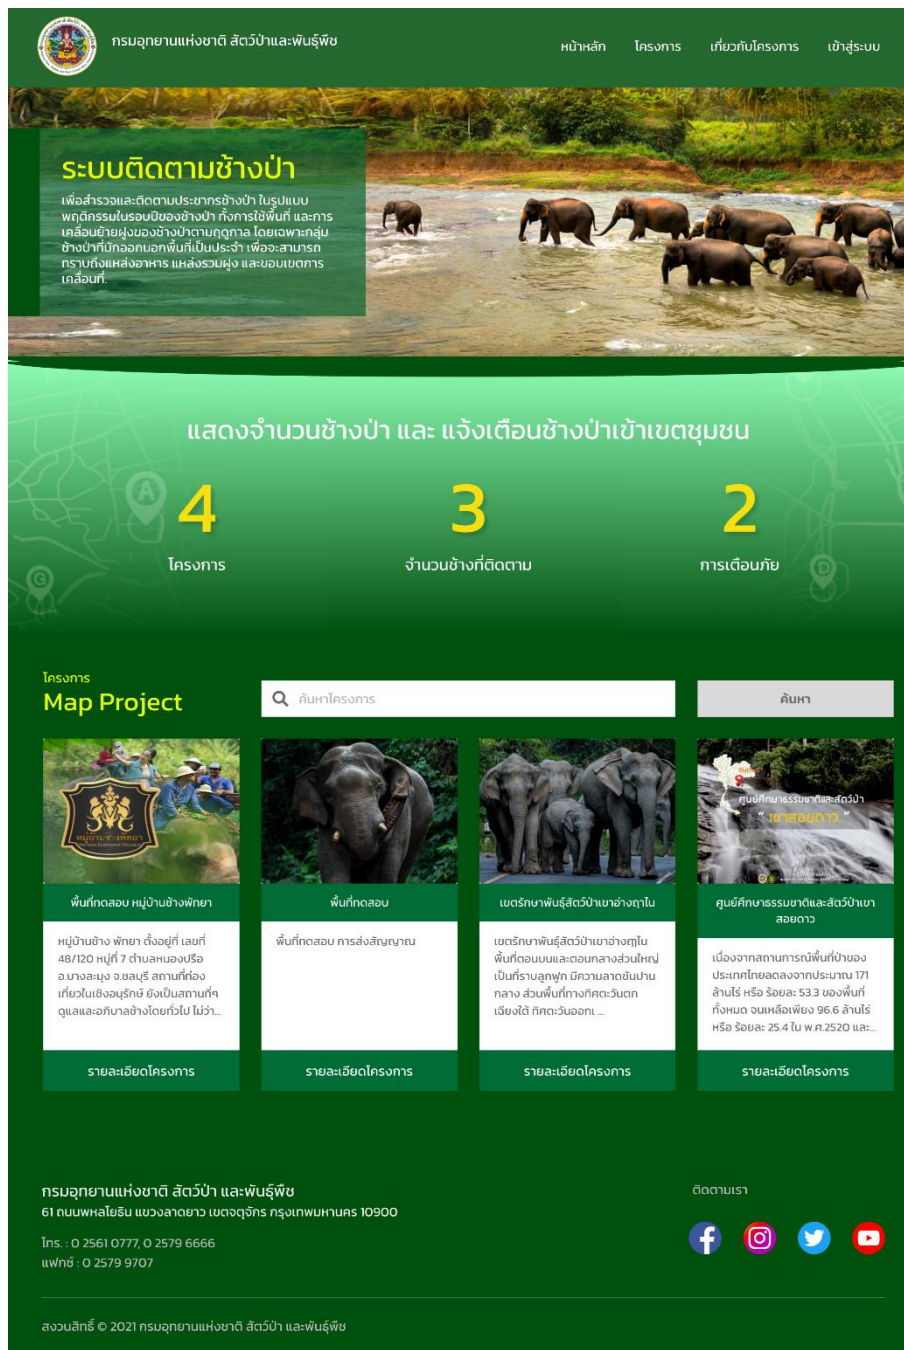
กรมอุทยานแห่งชาติ สัตว์ป่าและพันธุ์พืช

หน้าหลัก โครงการ เกี่ยวกับโครงการ เข้าสู่ระบบ

ระบบติดตามช้างป่า

เพื่อสำรวจและติดตามประชากรช้างป่า ในรูปแบบพฤติกรรมในรอบปีของช้างป่า ทั้งการใช้พื้นที่ และการเคลื่อนย้ายฝูงของช้างป่าตามฤดูกาล โดยเฉพาะกลุ่มช้างป่าที่มักออกนอกพื้นที่เป็นประจำ เพื่อจะสามารถทราบถึงแหล่งอาหาร แหล่งรวมฝูง และขอบเขตการเคลื่อนที่

แสดงจำนวนช้างป่า และ แจ้งเตือนช้างป่าเข้าเขตชุมชน

4
โครงการ

3
จำนวนช้างที่ติดตาม

2
การเตือนภัย

โครงการ
Map Project

ค้นหาโครงการ

ค้นหา

พื้นที่ทดสอบ หมู่บ้านช้างพัทยา

หมู่บ้านช้าง พัทยา ตั้งอยู่ที่ เลขที่ 48/120 หมู่ที่ 7 ตำบลหนองปรือ อ.บางละมุง จ.ชลบุรี สถานที่ท่องเที่ยวในเชิงอนุรักษ์ ยังเป็นสถานที่ฯ ดูแลและอภิบาลช้างโดยทั่วไป ไม่ว่า...

รายละเอียดโครงการ

พื้นที่ทดสอบ

พื้นที่ทดสอบ การส่งสัญญาณ

รายละเอียดโครงการ

เขตรักษาพันธุ์สัตว์ป่าเขาอ่างฤาไน

เขตรักษาพันธุ์สัตว์ป่าเขาอ่างฤไน พื้นที่ตอนบนและตอนกลางส่วนใหญ่เป็นที่ราบลูกฟูก มีความลาดชันปานกลาง ส่วนพื้นที่ทางทิศตะวันตกเฉียงใต้ ทิศตะวันออก ...

รายละเอียดโครงการ

ศูนย์ศึกษาธรรมชาติและสัตว์ป่าเขาสอยดาว

ศูนย์ศึกษาธรรมชาติและสัตว์ป่า
" เขาสอยดาว "

เนื่องจากสถานการณ์พื้นที่ป่าของประเทศไทยลดลงจากประมาณ 171 ล้านไร่ หรือ ร้อยละ 53.3 ของพื้นที่ทั้งหมด จนเหลือเพียง 96.6 ล้านไร่ หรือ ร้อยละ 25.4 ใน พ.ศ.2520 และ...

รายละเอียดโครงการ

กรมอุทยานแห่งชาติ สัตว์ป่า และพันธุ์พืช
61 ถนนพหลโยธิน แขวงลาดยาว เขตจตุจักร กรุงเทพมหานคร 10900
โทร. : 0 2561 0777, 0 2579 6666
แฟกซ์ : 0 2579 9707

ติดตามเรา

สงวนสิทธิ์ © 2021 กรมอุทยานแห่งชาติ สัตว์ป่า และพันธุ์พืช